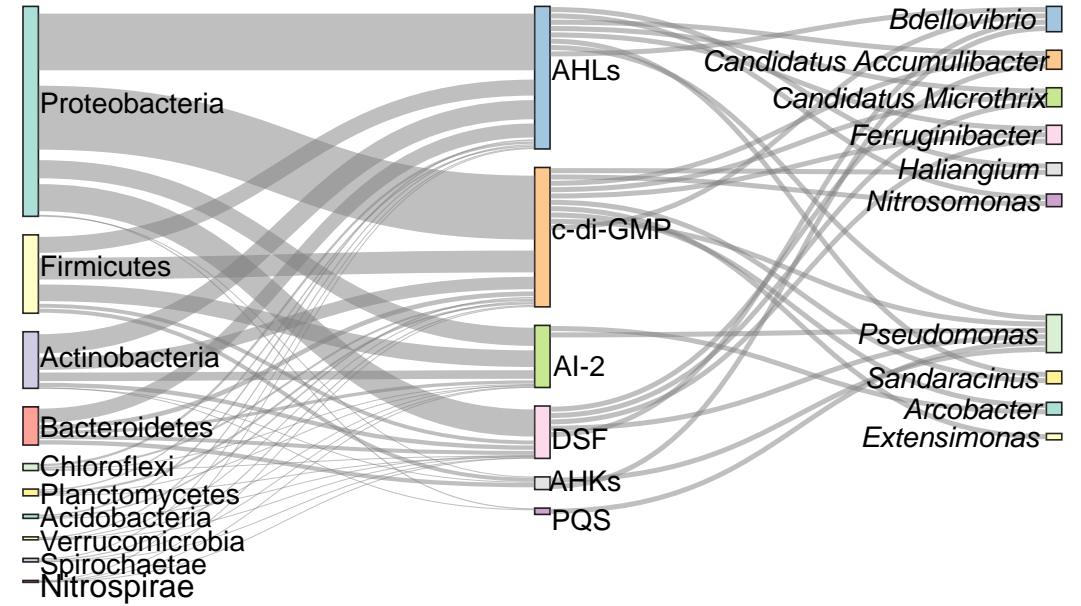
Proteobacteria
Firmicutes
Actinobacteria
Bacteroidetes
Chloroflexi
Planctomycetes
Acidobacteria
Verrucomicrobia
Spirochaetae
Nitrospirae

AHLs
c-di-GMP
AI-2
DSF
AHKs
PQS

Bdellovibrio
Candidatus Accumulibacter
Candidatus Microthrix
Ferruginibacter
Haliangium
Nitrosomonas
Pseudomonas
Sandaracinus
Arcobacter
Extensimonas